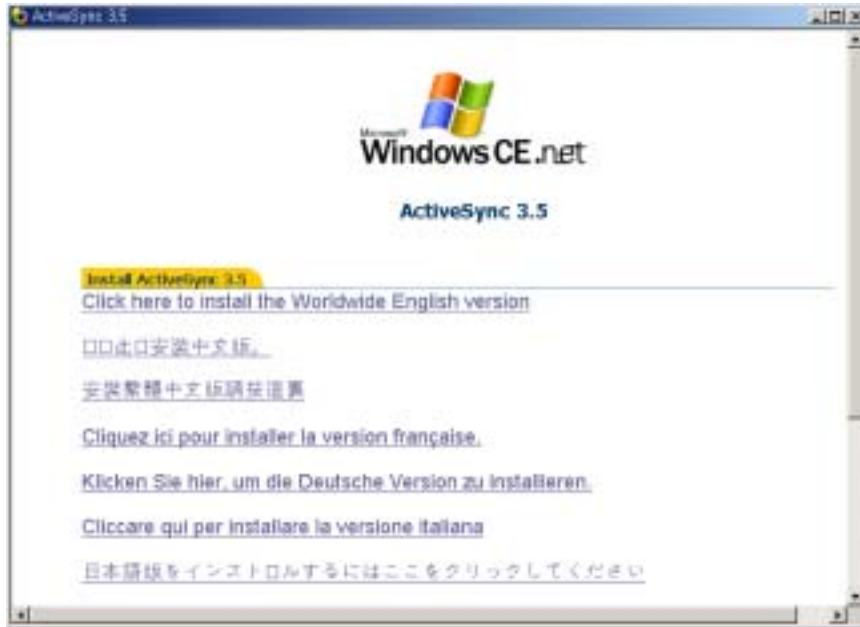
ActiveSync 3.5

Microsoft
Windows CE.net

ActiveSync 3.5

Install ActiveSync 3.5

Click here to install the Worldwide English version

□□此□安装中文版。

安裝繁體中文版請按這裏

Cliquez ici pour installer la version française.

Klicken Sie hier, um die Deutsche Version zu installieren.

Cliccare qui per installare la versione italiana

日本語版をインストールするにはここをクリックしてください